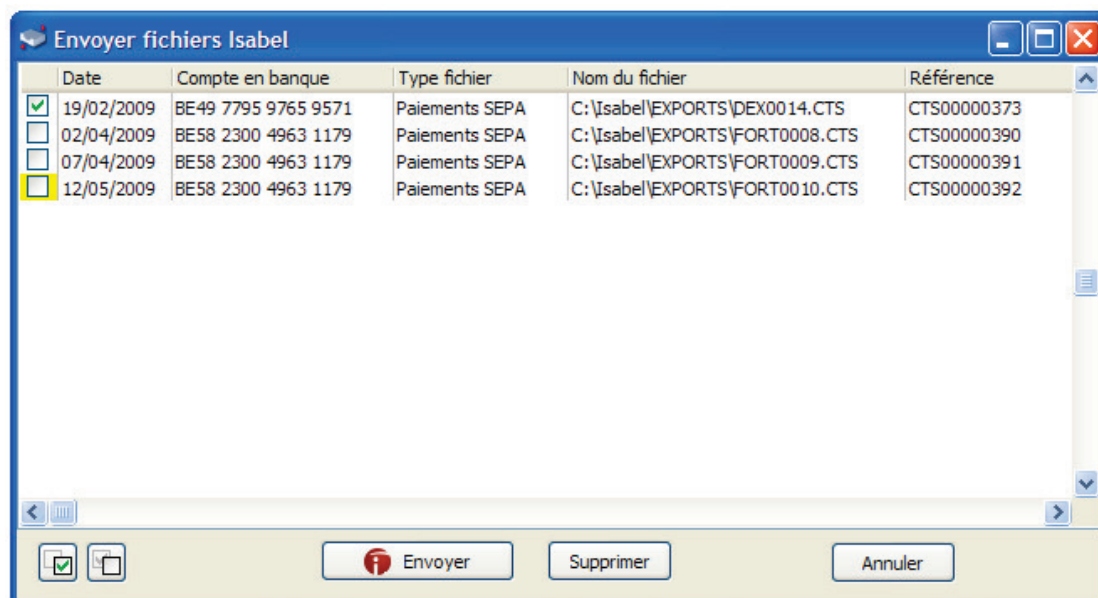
Envoyer fichiers Isabel

| | Date | Compte en banque | Type fichier | Nom du fichier | Référence |
|---|---|---|---|---|---|
| ☑ | 19/02/2009 | BE49 7795 9765 9571 | Paiements SEPA | C:\Isabel\EXPORTS\DEX0014.CTS | CTS00000373 |
| ☐ | 02/04/2009 | BE58 2300 4963 1179 | Paiements SEPA | C:\Isabel\EXPORTS\FORT0008.CTS | CTS00000390 |
| ☐ | 07/04/2009 | BE58 2300 4963 1179 | Paiements SEPA | C:\Isabel\EXPORTS\FORT0009.CTS | CTS00000391 |
| ☐ | 12/05/2009 | BE58 2300 4963 1179 | Paiements SEPA | C:\Isabel\EXPORTS\FORT0010.CTS | CTS00000392 |

Envoyer Supprimer Annuler